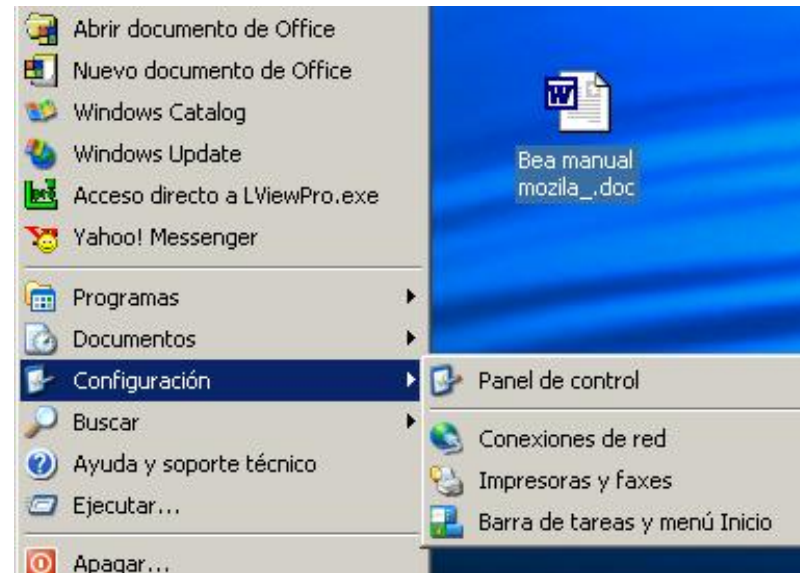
Abrir documento de Office
Nuevo documento de Office
Windows Catalog
Windows Update
Acceso directo a LViewPro.exe
Yahoo! Messenger
Programas
Documentos
Configuración
Buscar
Ayuda y soporte técnico
Ejecutar...
Apagar...

Bea manual mozila_.doc

Panel de control
Conexiones de red
Impresoras y faxes
Barra de tareas y menú Inicio